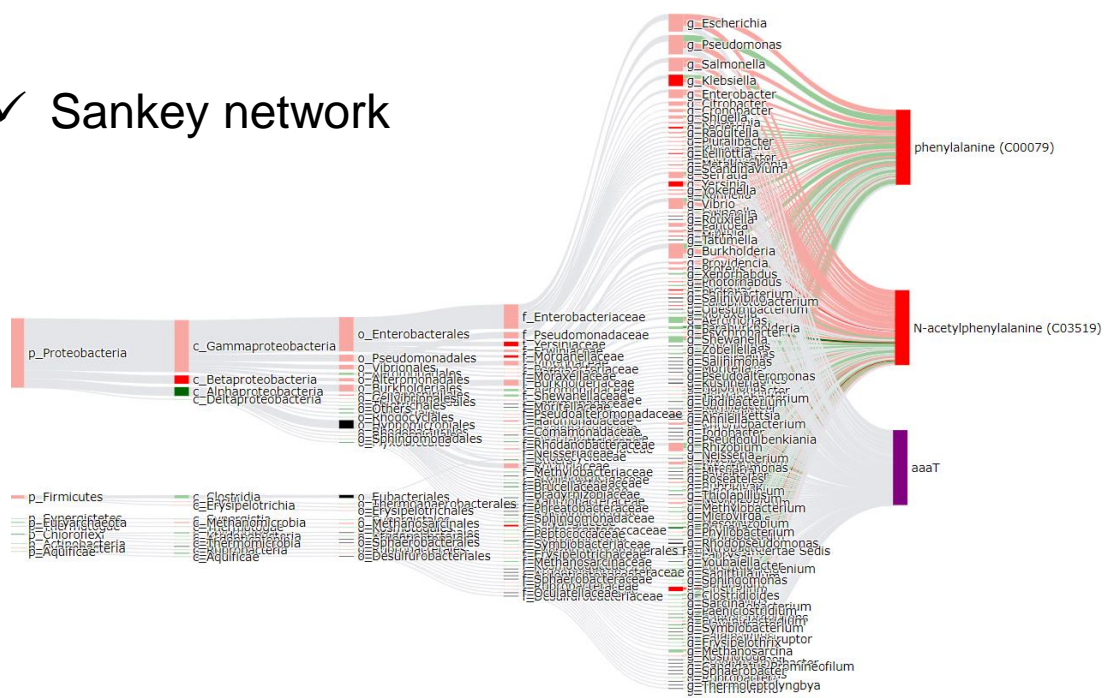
✓ Sankey network

p_Proteobacteria
p_Firmicutes
p_Synergistetes
p_Euryarchaeota
p_Chloroflexi
p_Actinobacteria
p_Aquificae

c_Gammaproteobacteria
c_Betaproteobacteria
c_Alphaproteobacteria
c_Deltaproteobacteria
c_Clostridia
c_Erysipelotrichia
c_Methanomicrobia
c_Thermomicrobia
c_Actinobacteria
c_Aquificae

o_Enterobacterales
o_Pseudomonadales
o_Vibrionales
o_Alteromonadales
o_Burkholderiales
o_Others-Hales
o_Rhodocyclales
o_Sphingomonadales
o_Eubacteriales
o_Thermoanaerobacterales
o_Erysipelotrichales
o_Methanosarcinales
o_Sphaerobacterales
o_Desulfurobacteriales

f_Enterobacteriaceae
f_Pseudomonadaceae
f_Yersiniaceae
f_Morganellaceae
f_Burkholderiaceae
f_Shewanellaceae
f_Pseudoalteromonadaceae
f_Comamonadaceae
f_Rhodanobacteraceae
f_Neisseriaceae
f_Methylobacteriaceae
f_Brucellaceae
f_Bradyrhizobiaceae
f_Sphingomonadaceae
f_Peptococcaceae
f_Erysipelotrichaceae
f_Methanosarcinaceae
f_Sphaerobacteraceae
f_Oculatellaceae

g_Escherichia
g_Pseudomonas
g_Salmonella
g_Klebsiella
g_Enterobacter
g_Citrobacter
g_Shigella
g_Raoultella
g_Pluralibacter
g_Leclercia
g_Scandinavium
g_Serratia
g_Yersinia
g_Yokenella
g_Vibrio
g_Rouxiella
g_Tatumella
g_Burkholderia
g_Providencia
g_Xenorhabdus
g_Photorhabdus
g_Salinivibrio
g_Shewanella
g_Psychrobacter
g_Pseudoalteromonas
g_Undibacterium
g_Iodobacter
g_Pseudogulbenkiania
g_Rhizobium
g_Neisseria
g_Roseateles
g_Methylobacterium
g_Phyllobacterium
g_Rhodopseudomonas
g_Youhaiella
g_Sphingomonas
g_Clostridioides
g_Sarcina
g_Symbiobacterium
g_Erysipelothrix
g_Methanosarcina
g_Sphaerobacter
g_Thermoleptolyngbya

phenylalanine (C00079)
N-acetylphenylalanine (C03519)
aaaT